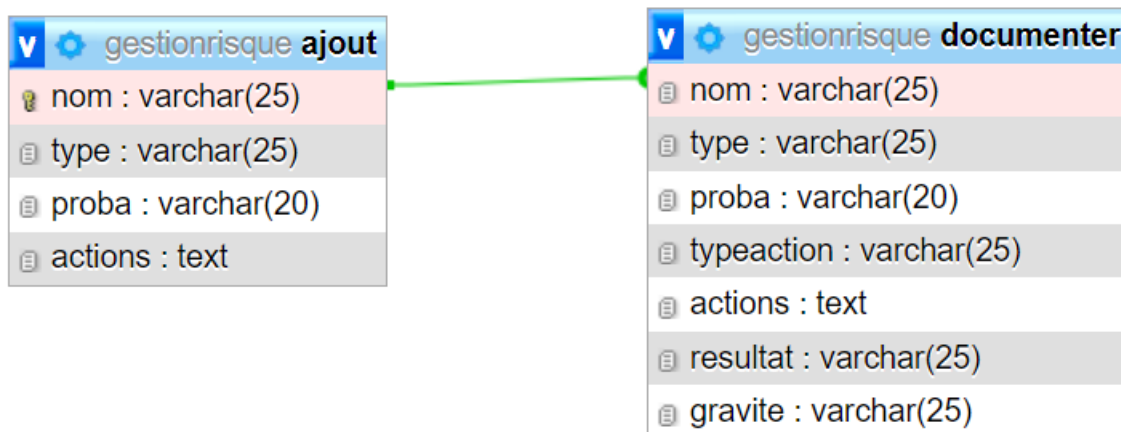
v gestionrisque ajout
nom : varchar(25)
type : varchar(25)
proba : varchar(20)
actions : text

v gestionrisque documenter
nom : varchar(25)
type : varchar(25)
proba : varchar(20)
typeaction : varchar(25)
actions : text
resultat : varchar(25)
gravite : varchar(25)